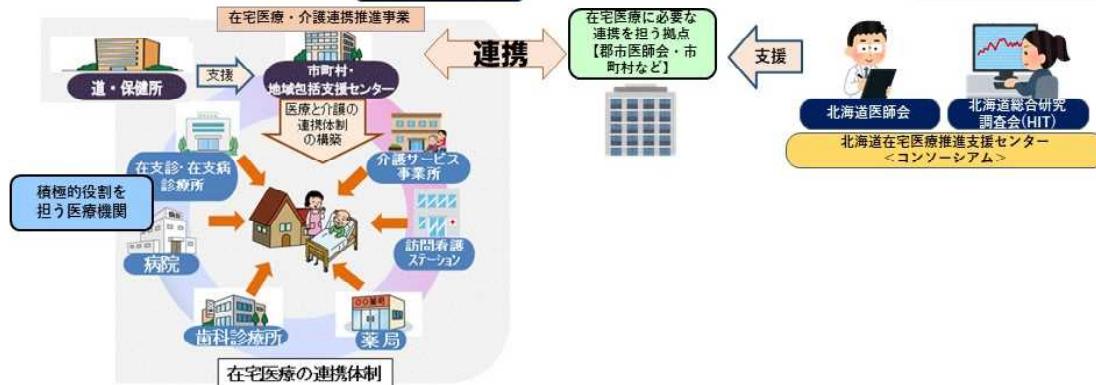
在宅医療・介護連携推進事業

道・保健所

支援

市町村・地域包括支援センター

医療と介護の連携体制の構築

連携

在宅医療に必要な連携を担う拠点【郡市医師会・市町村など】

支援

北海道医師会

北海道総合研究調査会(HIT)

北海道在宅医療推進支援センター＜コンソーシアム＞

積極的役割を担う医療機関

在支診・在支病診療所

介護サービス事業所

病院

訪問看護ステーション

歯科診療所

薬局

○○薬局

在宅医療の連携体制